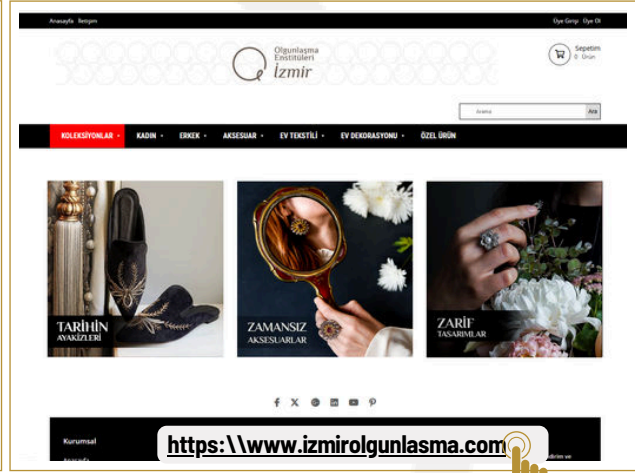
Anasayfa İletişim

Üye Girişi Üye Ol

Olgunlaşma Enstitüleri İzmir

Sepetim 0 Ürün

Arama

Ara

KOLEKSİYONLAR • KADIN • ERKEK • AKSESUAR • EV TEKSTİLİ • EV DEKORASYONU • ÖZEL ÜRÜN

TARİHİN AYAKİZLERİ

ZAMANSIZ AKSESUARLAR

ZARİF TASARIMLAR

Kurumsal

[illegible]

https:\\www.izmirolgunlasma.com